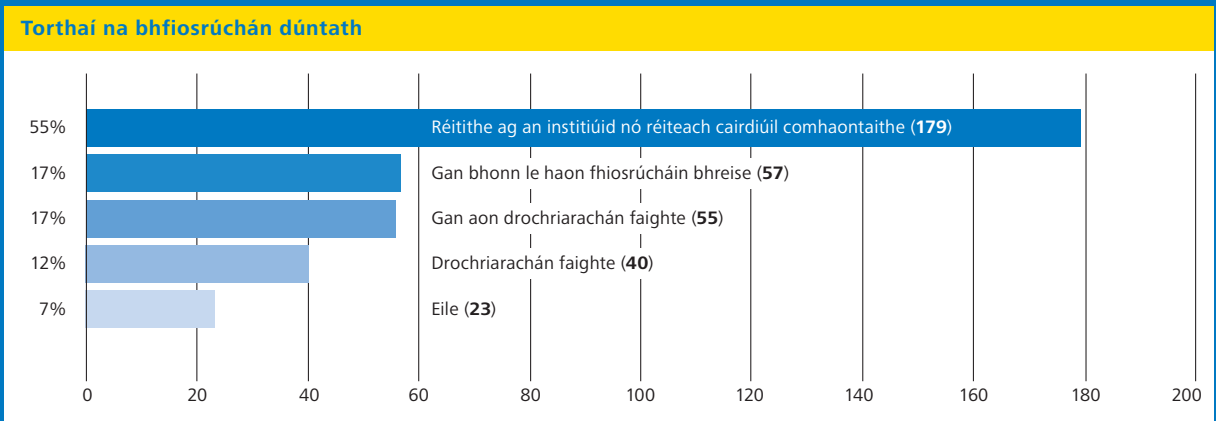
Torthaí na bhfiosrúchán dúntath

55% Réitithe ag an institiúid nó réiteach cairdiúil comhaontaithe (**179**)
17% Gan bhonn le haon fhiosrúcháin bhreise (**57**)
17% Gan aon drochriarachán faighte (**55**)
12% Drochriarachán faighte (**40**)
7% Eile (**23**)

0 20 40 60 80 100 120 140 160 180 200